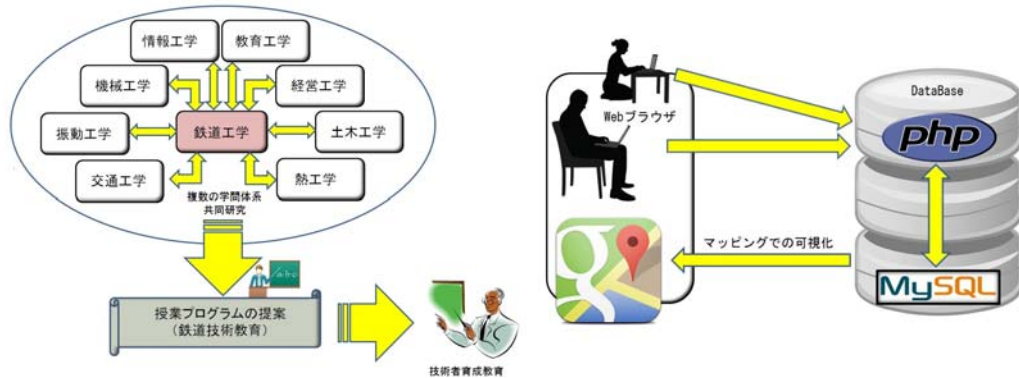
情報工学

教育工学

機械工学

経営工学

振動工学

鉄道工学

土木工学

交通工学

熱工学

複数の学問体系
共同研究

abc

授業プログラムの提案
（鉄道技術教育）

技術者育成教育

Webブラウザ

DataBase

php

マッピングでの可視化

MySQL